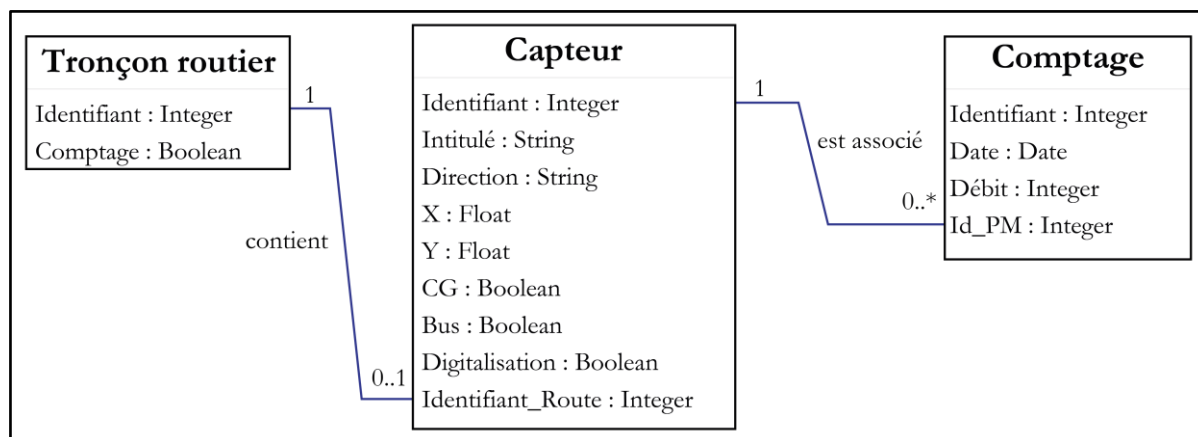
Tronçon routier

Identifiant : Integer
Comptage : Boolean

1

contient

0..1

Capteur

Identifiant : Integer
Intitulé : String
Direction : String
X : Float
Y : Float
CG : Boolean
Bus : Boolean
Digitalisation : Boolean
Identifiant_Route : Integer

1

est associé

0..*

Comptage

Identifiant : Integer
Date : Date
Débit : Integer
Id_PM : Integer